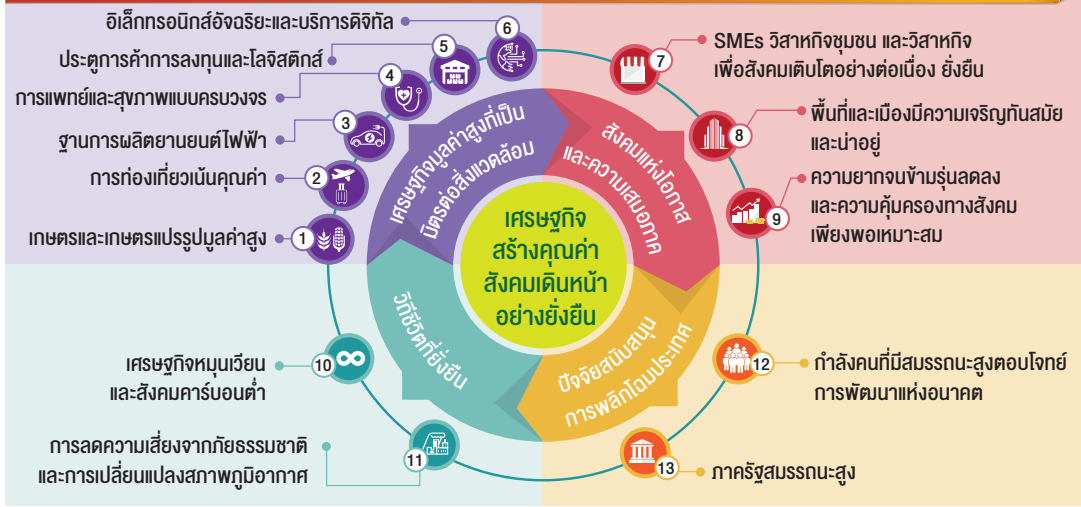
อิเล็กทรอนิกส์อัจฉริยะและบริการดิจิทัล
6
ประตูการค้าการลงทุนและโลจิสติกส์
5
การแพทย์และสุขภาพแบบครบวงจร
4
ฐานการผลิตยานยนต์ไฟฟ้า
3
การท่องเที่ยวเน้นคุณค่า
2
เกษตรและเกษตรแปรรูปมูลค่าสูง
1

7
SMEs วิสาหกิจชุมชน และวิสาหกิจเพื่อสังคมเติบโตอย่างต่อเนื่อง ยั่งยืน
8
พื้นที่และเมืองมีความเจริญทันสมัย และน่าอยู่
9
ความยากจนข้ามรุ่นลดลง และความคุ้มครองทางสังคมเพียงพอเหมาะสม

เศรษฐกิจมูลค่าสูงที่เป็นมิตรต่อสิ่งแวดล้อม
สังคมแห่งโอกาสและความเสมอภาค
เศรษฐกิจ สร้างคุณค่า สังคมเดินหน้า อย่างยั่งยืน
วิถีชีวิตที่ยั่งยืน
ปัจจัยสนับสนุนการพลิกโฉมประเทศ

10
เศรษฐกิจหมุนเวียน และสังคมคาร์บอนต่ำ
11
การลดความเสี่ยงจากภัยธรรมชาติ และการเปลี่ยนแปลงสภาพภูมิอากาศ
12
กำลังคนที่มีสมรรถนะสูงตอบโจทย์การพัฒนาแห่งอนาคต
13
ภาครัฐสมรรถนะสูง